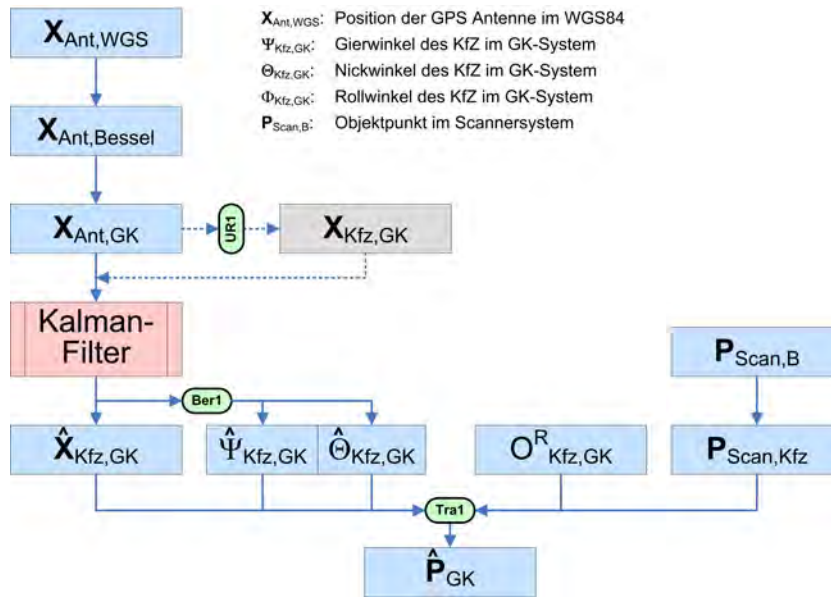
$\mathbf{X}_{Ant,WGS}$: Position der GPS Antenne im WGS84
$\Psi_{Kfz,GK}$: Gierwinkel des KfZ im GK-System
$\Theta_{Kfz,GK}$: Nickwinkel des KfZ im GK-System
$\Phi_{Kfz,GK}$: Rollwinkel des KfZ im GK-System
$\mathbf{P}_{Scan,B}$: Objektpunkt im Scannersystem

$\mathbf{X}_{Ant,WGS}$

$\mathbf{X}_{Ant,Bessel}$

$\mathbf{X}_{Ant,GK}$

UR1

$\mathbf{X}_{Kfz,GK}$

Kalman-Filter

$\mathbf{P}_{Scan,B}$

Ber1

$\hat{\mathbf{X}}_{Kfz,GK}$

$\hat{\Psi}_{Kfz,GK}$

$\hat{\Theta}_{Kfz,GK}$

$O^{R}_{Kfz,GK}$

$\mathbf{P}_{Scan,Kfz}$

Tra1

$\hat{\mathbf{P}}_{GK}$